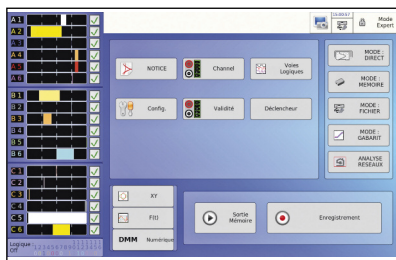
A 1
A 2
A 3
A 4
A 5
A 6
B 1
B 2
B 3
B 4
B 5
B 6
C 1
C 2
C 3
C 4
C 5
C 6
Logique
Off

15:00:57
Mode Expert

NOTICE
Channel
Voies Logiques
Config.
Validité
Déclencheur

MODE : DIRECT
MODE : MEMOIRE
MODE : FICHIER
MODE : GABARIT
ANALYSE RESEAUX

XY
F(t)
DMM Numérique

Sortie Mémoire
Enregistrement